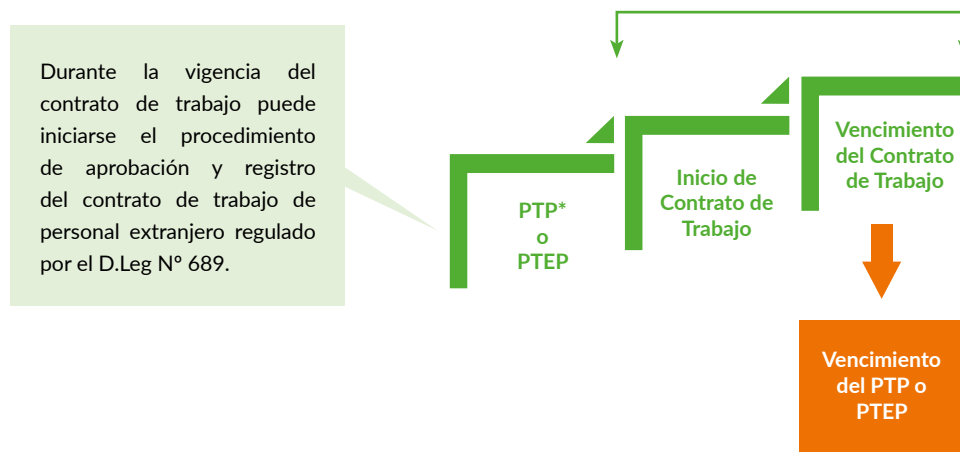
Durante la vigencia del contrato de trabajo puede iniciarse el procedimiento de aprobación y registro del contrato de trabajo de personal extranjero regulado por el D.Leg Nº 689.

PTP*
o
PTEP

Inicio de Contrato de Trabajo

Vencimiento del Contrato de Trabajo

Vencimiento del PTP o PTEP